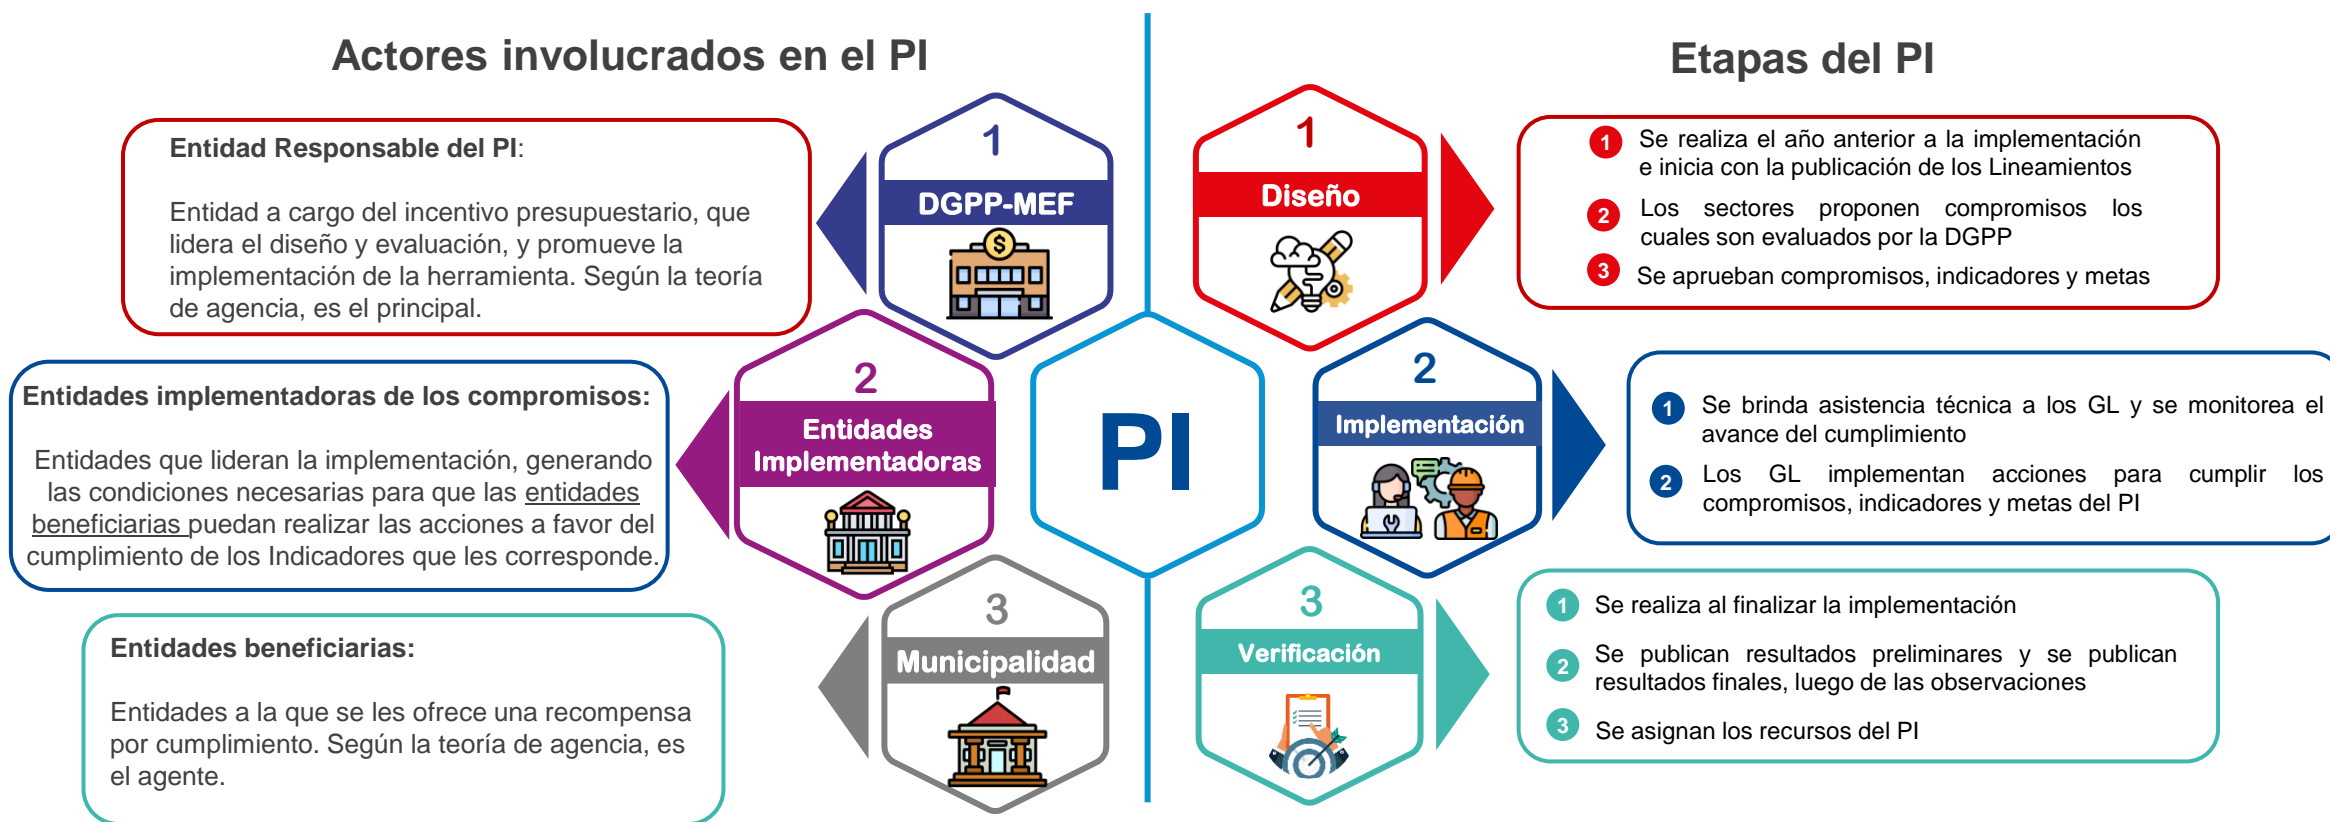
Actores involucrados en el PI

Entidad Responsable del PI:

Entidad a cargo del incentivo presupuestario, que lidera el diseño y evaluación, y promueve la implementación de la herramienta. Según la teoría de agencia, es el principal.

1
DGPP-MEF

Entidades implementadoras de los compromisos:

Entidades que lideran la implementación, generando las condiciones necesarias para que las entidades beneficiarias puedan realizar las acciones a favor del cumplimiento de los Indicadores que les corresponde.

2
Entidades Implementadoras

Entidades beneficiarias:

Entidades a la que se les ofrece una recompensa por cumplimiento. Según la teoría de agencia, es el agente.

3
Municipalidad

PI

Etapas del PI

1
Diseño

1 Se realiza el año anterior a la implementación e inicia con la publicación de los Lineamientos
2 Los sectores proponen compromisos los cuales son evaluados por la DGPP
3 Se aprueban compromisos, indicadores y metas

2
Implementación

1 Se brinda asistencia técnica a los GL y se monitorea el avance del cumplimiento
2 Los GL implementan acciones para cumplir los compromisos, indicadores y metas del PI

3
Verificación

1 Se realiza al finalizar la implementación
2 Se publican resultados preliminares y se publican resultados finales, luego de las observaciones
3 Se asignan los recursos del PI